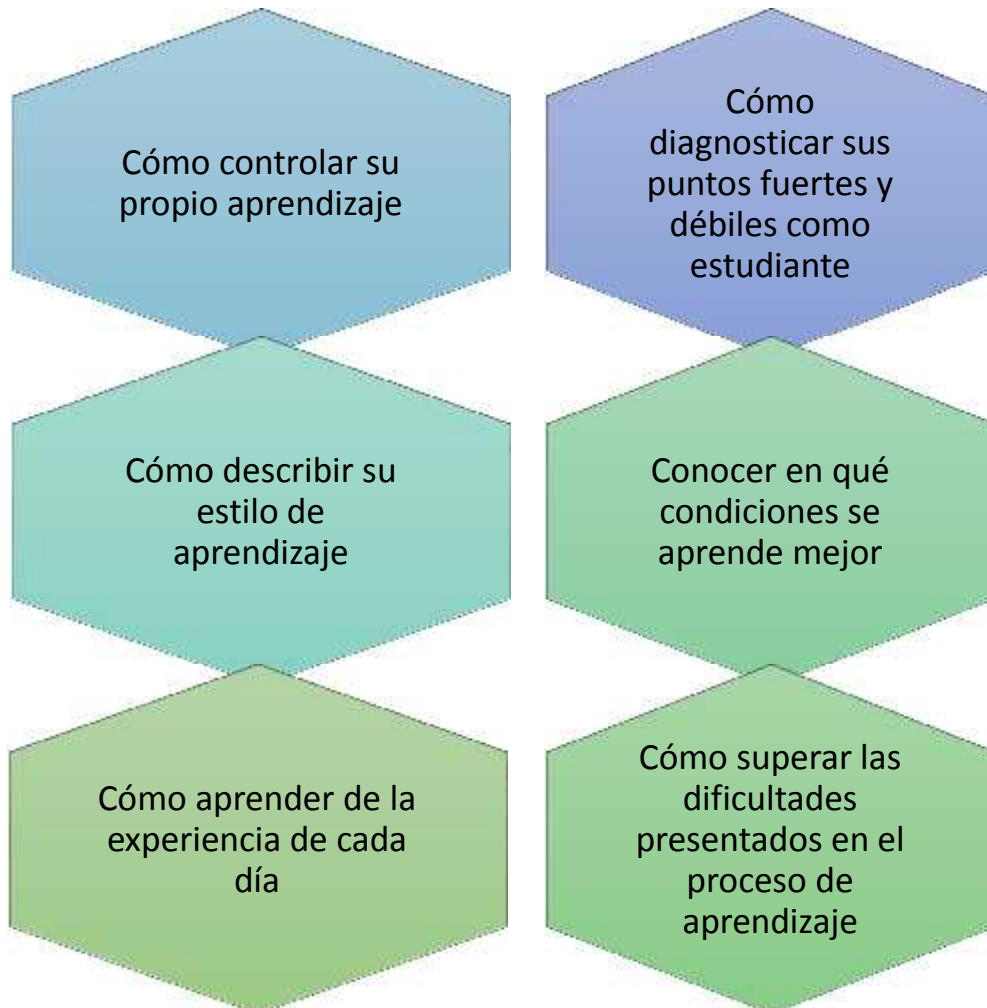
Cómo controlar su propio aprendizaje

Cómo diagnosticar sus puntos fuertes y débiles como estudiante

Cómo describir su estilo de aprendizaje

Conocer en qué condiciones se aprende mejor

Cómo aprender de la experiencia de cada día

Cómo superar las dificultades presentados en el proceso de aprendizaje